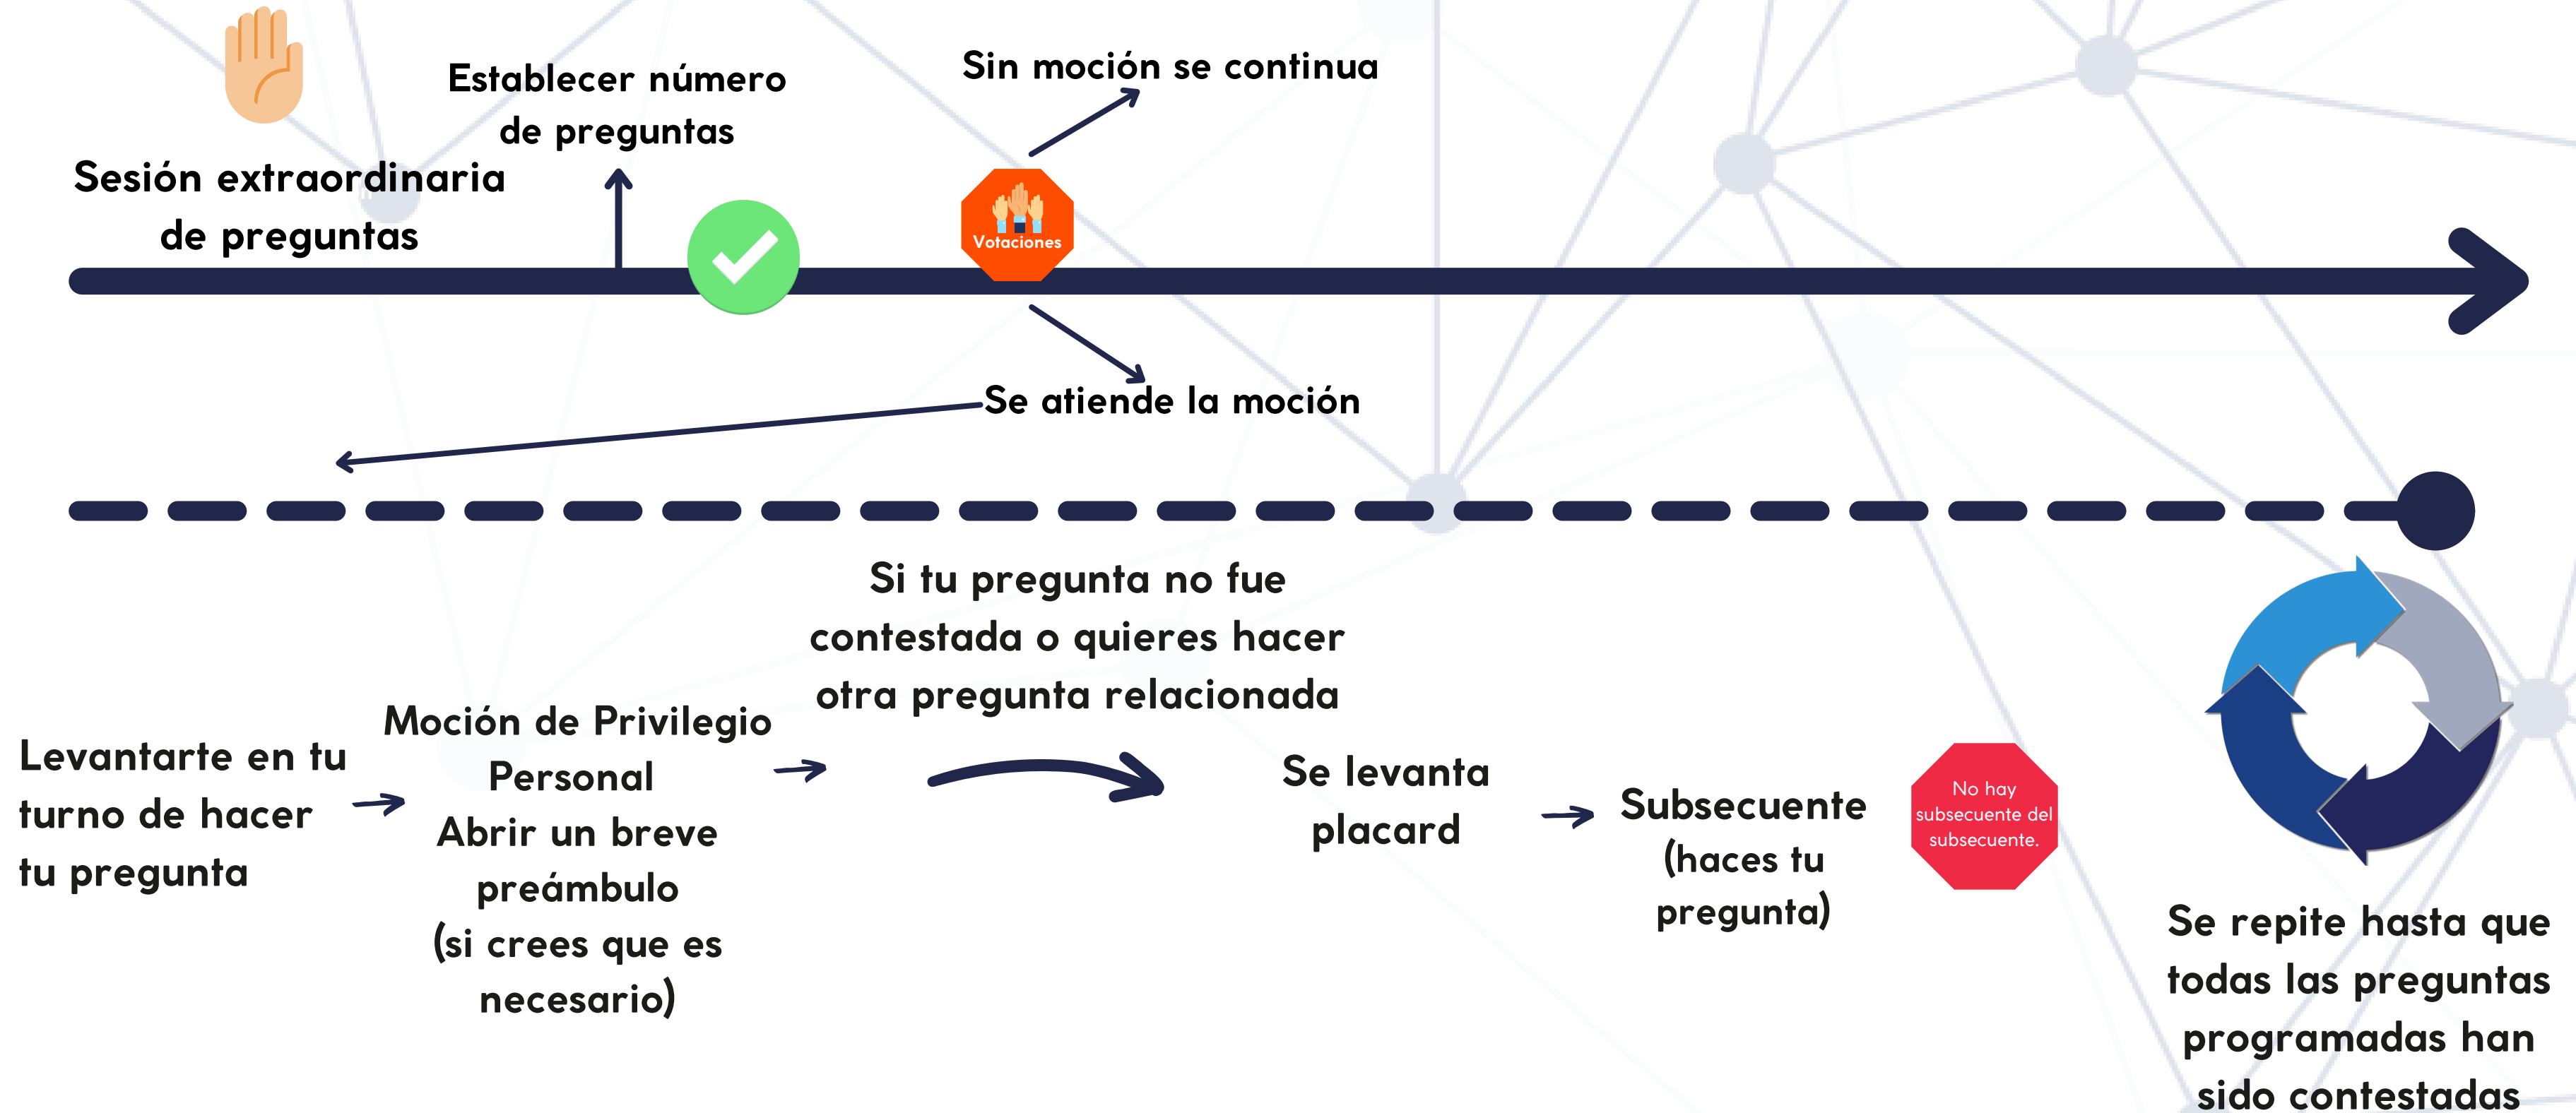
Sesión extraordinaria de preguntas

Establecer número de preguntas

Votaciones

Sin moción se continua

Se atiende la moción

Levantarte en tu turno de hacer tu pregunta

Moción de Privilegio Personal
Abrir un breve preámbulo
(si crees que es necesario)

Si tu pregunta no fue contestada o quieres hacer otra pregunta relacionada

Se levanta placard

Subsecuente (haces tu pregunta)

No hay subsecuente del subsecuente.

Se repite hasta que todas las preguntas programadas han sido contestadas